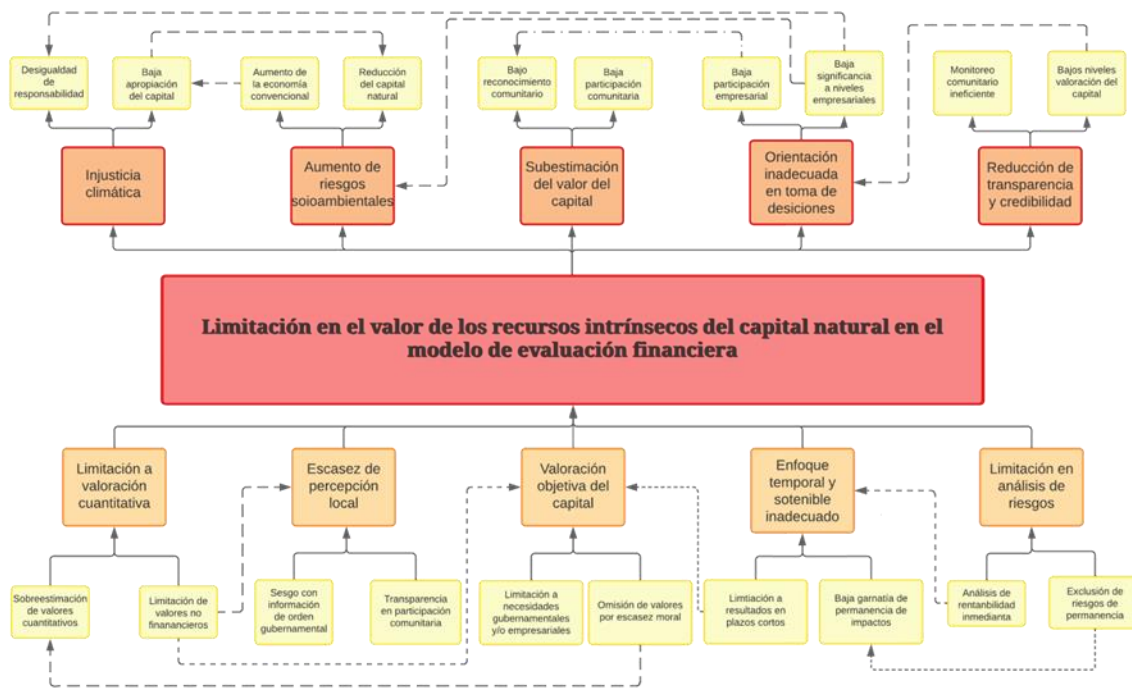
Desigualdad de responsabilidad

Baja apropiación del capital

Aumento de la economía convencional

Reducción del capital natural

Bajo reconocimiento comunitario

Baja participación comunitaria

Baja participación empresarial

Baja significancia a niveles empresariales

Monitoreo comunitario ineficiente

Bajos niveles valoración del capital

Injusticia climática

Aumento de riesgos soioambientales

Subestimación del valor del capital

Orientación inadecuada en toma de desiciones

Reducción de transparencia y credibilidad

Limitación en el valor de los recursos intrínsecos del capital natural en el modelo de evaluación financiera

Limitación a valoración cuantitativa

Escasez de percepción local

Valoración objetiva del capital

Enfoque temporal y sotenible inadecuado

Limitación en análisis de riesgos

Sobreestimación de valores cuantitativos

Limitación de valores no finanancieros

Sesgo con información de orden gubernamental

Transparencia en participación comunitaria

Limitación a necesidades gubernamentales y/o empresariales

Omisión de valores por escasez moral

Limtiación a resultados en plazos cortos

Baja garnatía de permanencia de impactos

Análisis de rentabilidad inmediata

Exclusión de riesgos de permanencia